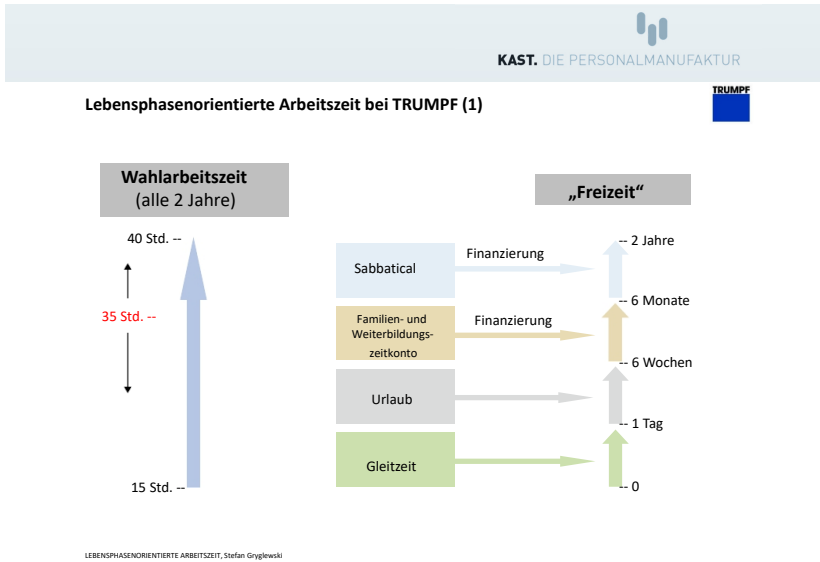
KAST. DIE PERSONALMANUFAKTUR

Lebensphasenorientierte Arbeitszeit bei TRUMPF (1)

TRUMPF

Wahlarbeitszeit
(alle 2 Jahre)

40 Std. --

35 Std. --

15 Std. --

„Freizeit“

Sabbatical

Finanzierung

Familien- und Weiterbildungszeitkonto

Finanzierung

Urlaub

Gleitzeit

-- 2 Jahre

-- 6 Monate

-- 6 Wochen

-- 1 Tag

-- 0

LEBENSPHASENORIENTIERTE ARBEITSZEIT, Stefan Gryglewski